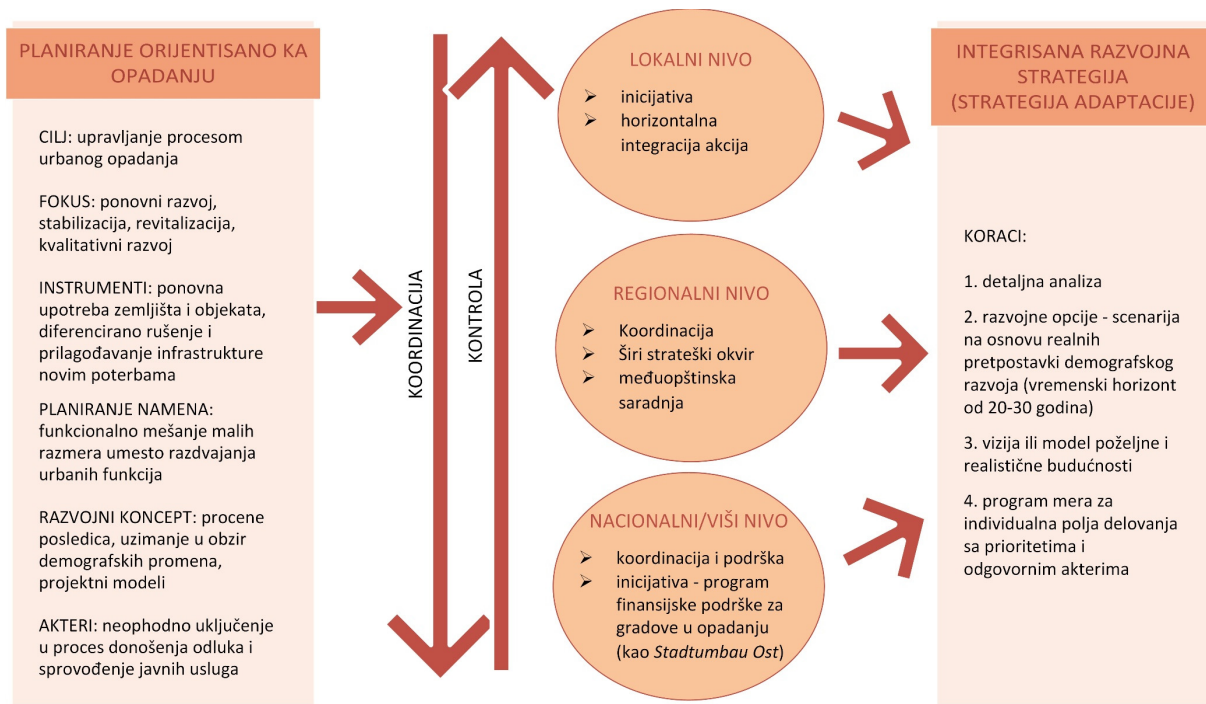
PLANIRANJE ORIJENTISANO KA OPADANJU

CILJ: upravljanje procesom urbanog opadanja

FOKUS: ponovni razvoj, stabilizacija, revitalizacija, kvalitativni razvoj

INSTRUMENTI: ponovna upotreba zemljišta i objekata, diferencirano rušenje i prilagođavanje infrastrukture novim poterbama

PLANIRANJE NAMENA: funkcionalno mešanje malih razmera umesto razdvajanja urbanih funkcija

RAZVOJNI KONCEPT: procene posledica, uzimanje u obzir demografskih promena, projektni modeli

AKTERI: neophodno uključenje u proces donošenja odluka i sprovođenje javnih usluga

KOORDINACIJA

KONTROLA

LOKALNI NIVO
➢ inicijativa
➢ horizontalna integracija akcija

REGIONALNI NIVO
➢ Koordinacija
➢ Širi strateški okvir
➢ međuopštinska saradnja

NACIONALNI/VIŠI NIVO
➢ koordinacija i podrška
➢ inicijativa - program finansijske podrške za gradove u opadanju (kao Stadtumbau Ost)

INTEGRISANA RAZVOJNA STRATEGIJA (STRATEGIJA ADAPTACIJE)

KORACI:

1. detaljna analiza

2. razvojne opcije - scenarija na osnovu realnih pretpostavki demografskog razvoja (vremenski horizont od 20-30 godina)

3. vizija ili model poželjne i realistične budućnosti

4. program mera za individualna polja delovanja sa prioritetima i odgovornim akterima